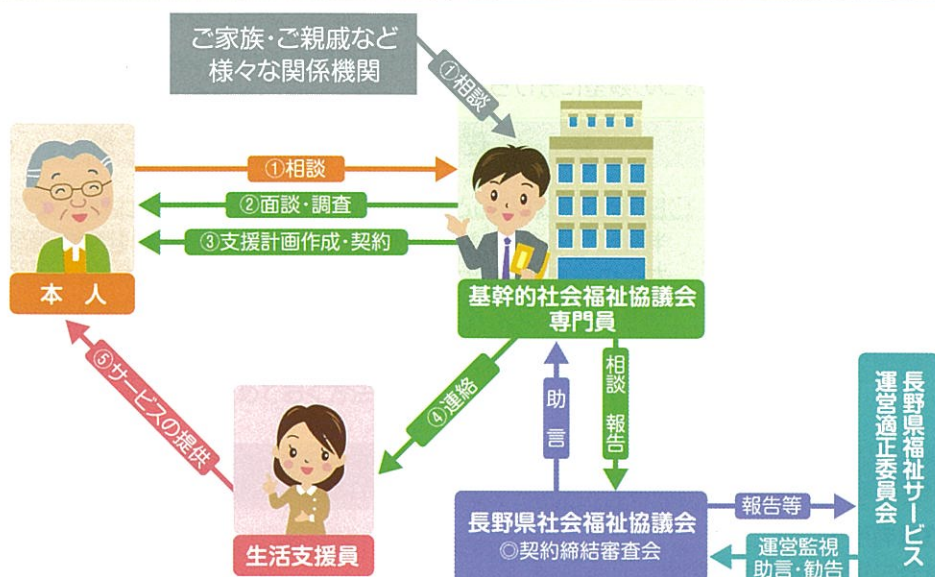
ご家族・ご親戚など
様々な関係機関

①相談

①相談

②面談・調査

③支援計画作成・契約

本　人

基幹的社会福祉協議会
専門員

④連絡

⑤サービスの提供

助言

相談
報告

生活支援員

長野県社会福祉協議会
◎契約締結審査会

報告等

運営監視
助言・勧告

長野県福祉サービス
運営適正委員会